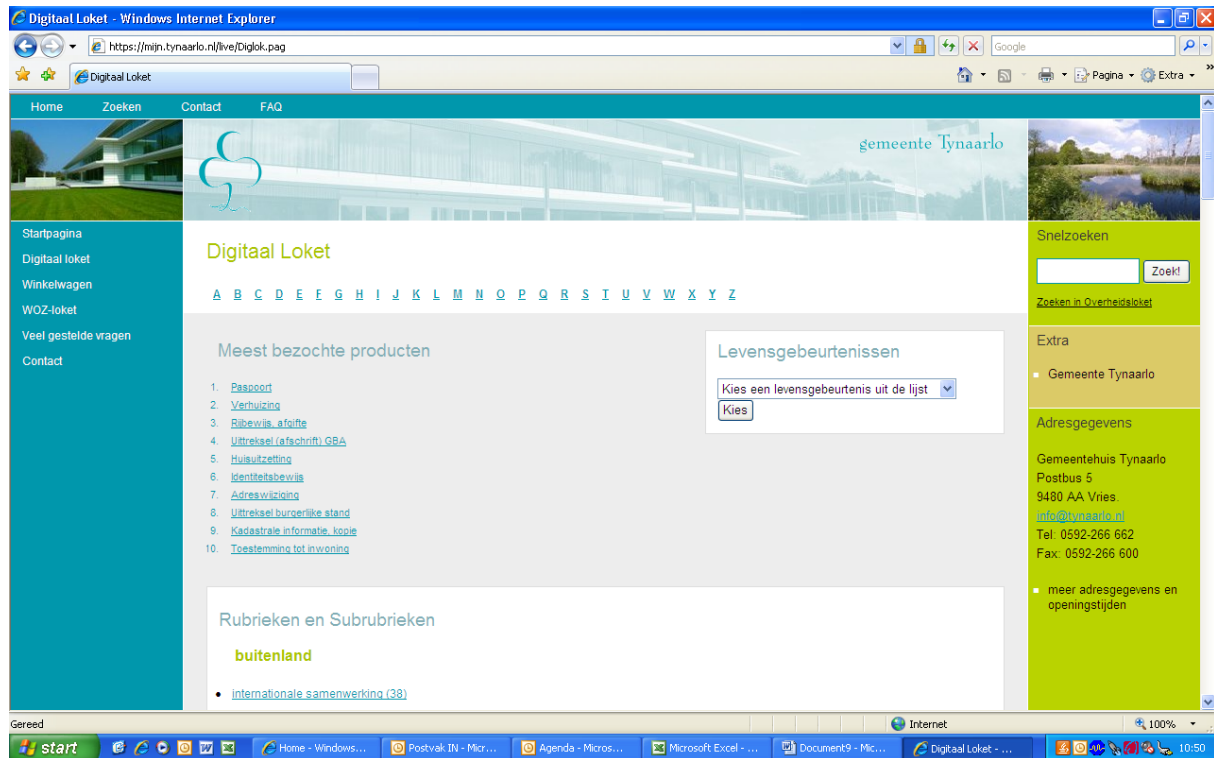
Digitaal Loket - Windows Internet Explorer

https://mijn.tynaarlo.nl/live/Diglok.pag

Google

Digitaal Loket

Pagina • Extra •

Home Zoeken Contact FAQ

gemeente Tynaarlo

Startpagina
Digitaal loket
Winkelwagen
WOZ-loket
Veel gestelde vragen
Contact

Digitaal Loket

A B C D E F G H I J K L M N O P Q R S T U V W X Y Z

Meest bezochte producten

1. Paspoort
2. Verhuizing
3. Rijbewijs, afgifte
4. Uittreksel (afschrift) GBA
5. Huisuitzetting
6. Identiteitsbewijs
7. Adreswijziging
8. Uittreksel burgerlijke stand
9. Kadastrale informatie, kopie
10. Toestemming tot inwoning

Levensgebeurtenissen

Kies een levensgebeurtenis uit de lijst

Kies

Rubrieken en Subrubrieken

buitenland

• internationale samenwerking (38)

Snelzoeken

Zoek!

Zoeken in Overheidsloket

Extra

Gemeente Tynaarlo

Adresgegevens

Gemeentehuis Tynaarlo
Postbus 5
9480 AA Vries.
info@tynaarlo.nl
Tel: 0592-266 662
Fax: 0592-266 600

meer adresgegevens en openingstijden

Gereed

Internet

100%

start

Home - Windows...

Postvak IN - Micr...

Agenda - Micros...

Microsoft Excel - ...

Document9 - Mic...

Digitaal Loket - ...

10:50